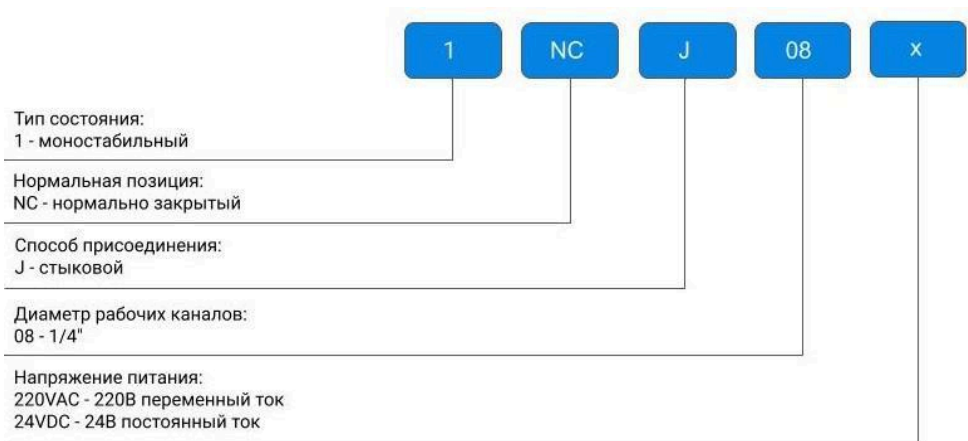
1 NC J 08 x

Тип состояния:
1 - моностабильный

Нормальная позиция:
NC - нормально закрытый

Способ присоединения:
J - стыковой

Диаметр рабочих каналов:
08 - 1/4"

Напряжение питания:
220VAC - 220В переменный ток
24VDC - 24В постоянный ток